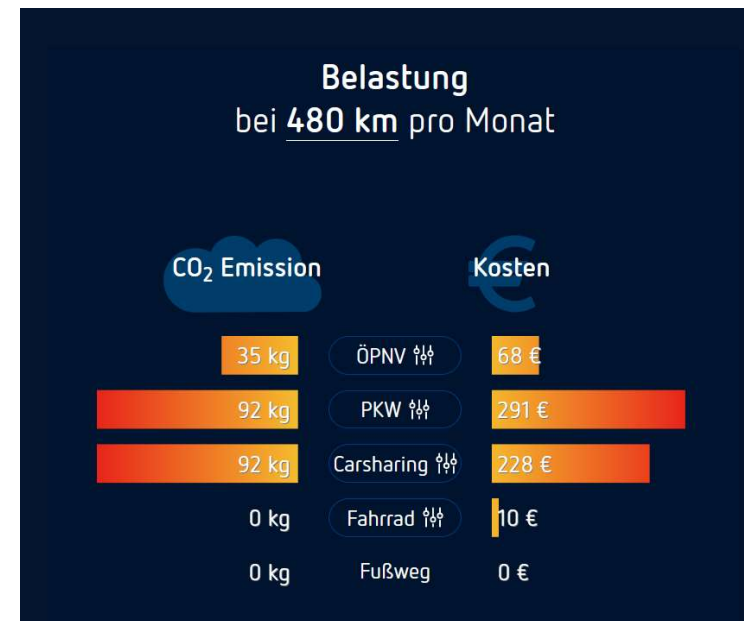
Belastung
bei 480 km pro Monat

$CO_2$ Emission

Kosten

| | | |
|---|---|---|
| 35 kg | ÖPNV | 68 € |
| 92 kg | PKW | 291 € |
| 92 kg | Carsharing | 228 € |
| 0 kg | Fahrrad | 10 € |
| 0 kg | Fußweg | 0 € |